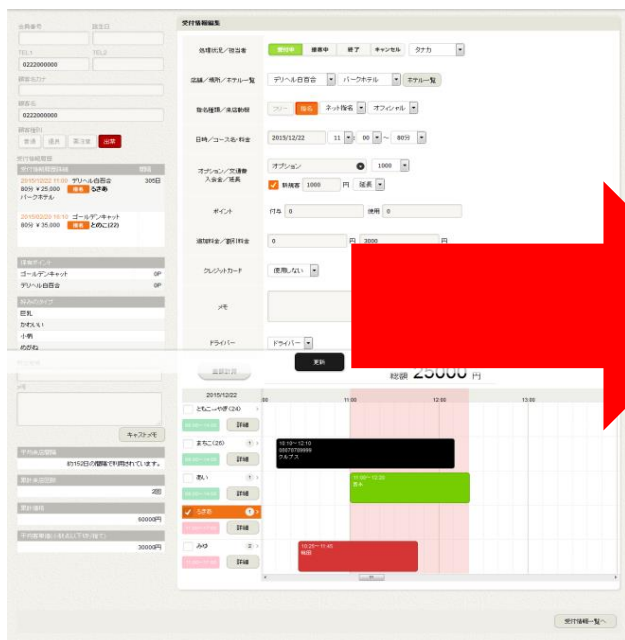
会員番号
誕生日
TEL1
TEL2
0222000000
顧客名カナ
顧客名
0222000000
顧客区分
普通
優良
要注意
出禁
受付情報履歴
受付情報履歴日時
期間
2015/12/22 11:00 デリヘル白百合
305日
80分 ¥25,000 指名 るきあ
パークホテル
2015/02/20 10:10 ゴールデンキャット
80分 ¥35,000 指名 とめこ(22)
保有ポイント
ゴールデンキャット
0P
デリヘル白百合
0P
好みのタイプ
巨乳
かわいい
小柄
めがね
メモ
キャストメモ
予約前回期間
約152日の期間で利用されています。
累計来店回数
2回
累計価格
60000円
平均単価(小計以下切り捨て)
30000円

受付情報編集
処理状況／担当者
受付中
接客中
終了
キャンセル
タナカ
店舗／場所／ホテル一覧
デリヘル白百合
パークホテル
ホテル一覧
指名種類／来店動機
フリー
指名
ネット指名
オフィシャル
日時／コース名／料金
2015/12/22
11
00
80分
オプション／交通費
入会金／延長
オプション
1000
新規客
1000
円
延長
ポイント
付与
0
使用
0
値割料金／割引料金
0
円
3000
クレジットカード
使用しない
メモ
ドライバー
ドライバー
更新
総額 25000 円
最初計算
2015/12/22
ともこ～やぎ(24)
詳細
まちこ(28)
詳細
10:10～12:10
05070709999
クルブス
恋い
詳細
11:00～12:20
吉々
るきあ
詳細
みゆ
詳細
10:20～11:40
他店
11:00
12:00
13:00
受付情報一覧へ